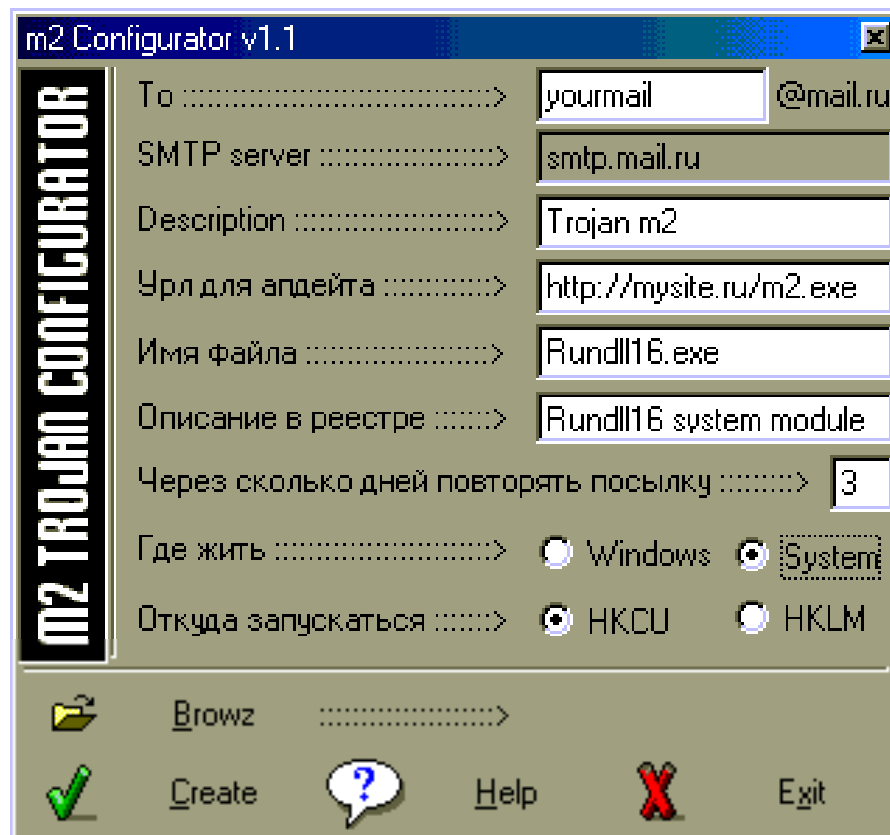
m2 Configurator v1.1

M2 TROJAN CONFIGURATOR

To ::::::::::::::::::::::::::::::::::> yourmail @mail.ru

SMTP server ::::::::::::::::::::::> smtp.mail.ru

Description ::::::::::::::::::::::::> Trojan m2

Урл для апдейта ::::::::::::> http://mysite.ru/m2.exe

Имя файла :::::::::::::::::::::::> Rundll16.exe

Описание в реестре ::::::> Rundll16 system module

Через сколько дней повторять посылку :::::::::> 3

Где жить ::::::::::::::::::::::::::::> Windows System

Откуда запускаться ::::::> HKCU HKLM

Browz ::::::::::::::::::::::>

Create Help Exit